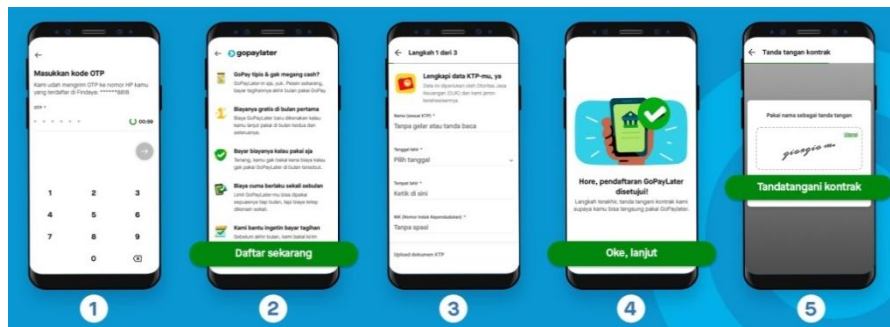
←

Masukkan kode OTP

Kami udah mengirim OTP ke nomor HP kamu yang terdaftar di Findaya: ******8818

00:59

1 2 3
4 5 6
7 8 9
0

1

← gopaylater

GoPay tipis & gak megang cash?

Biayanya gratis di bulan pertama

Bayar biayanya kalau pakai aja

Biaya cuma berlaku sekali sebulan

Kami bantu ingetin bayar tagihan

Daftar sekarang

2

← Langkah 1 dari 3

Lengkapi data KTP-mu, ya

Nama (sesuai KTP) *
Tanpa gelar atau tanda baca

Tanggal lahir *
Pilih tanggal

Tempat lahir *
Ketik di sini

NIK (Nomor Induk Kependudukan) *
Tanpa spasi

Upload dokumen KTP

3

Hore, pendaftaran GoPayLater disetujui!

Langkah terakhir, tanda tangani kontrak kami supaya kamu bisa langsung pakai GoPayLater.

Oke, lanjut

4

← Tanda tangan kontrak

Pakai nama sebagai tanda tangan

Ubah

Tandatangani kontrak

5